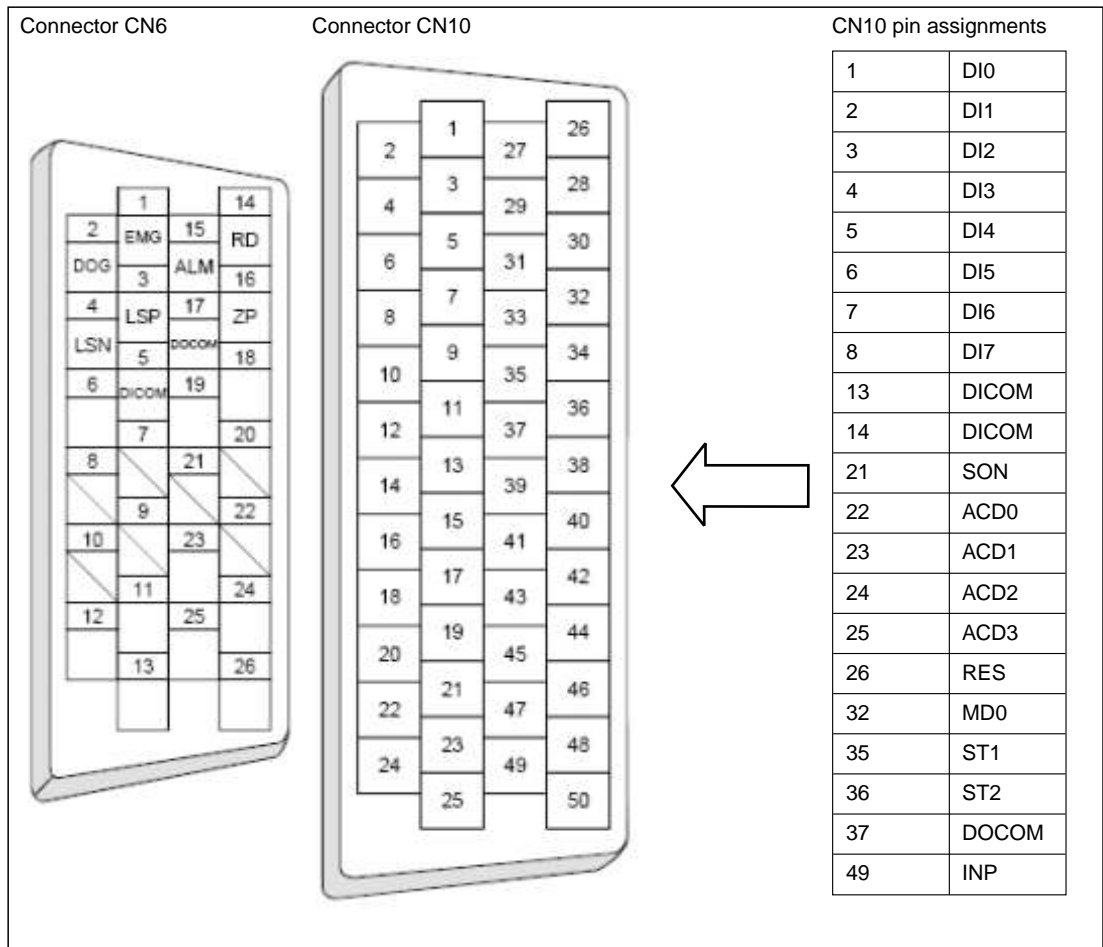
Connector CN6

1
14
2
EMG
15
RD
DOG
3
ALM
16
4
LSP
17
ZP
LSN
5
DOCOM
18
6
DICOM
19
7
20
8
21
9
22
10
23
11
24
12
25
13
26

Connector CN10

1
26
2
27
3
28
4
29
5
30
6
31
7
32
8
33
9
34
10
35
11
36
12
37
13
38
14
39
15
40
16
41
17
42
18
43
19
44
20
45
21
46
22
47
23
48
24
49
25
50

CN10 pin assignments

| | |
|---|---|
| 1 | DI0 |
| 2 | DI1 |
| 3 | DI2 |
| 4 | DI3 |
| 5 | DI4 |
| 6 | DI5 |
| 7 | DI6 |
| 8 | DI7 |
| 13 | DICOM |
| 14 | DICOM |
| 21 | SON |
| 22 | ACD0 |
| 23 | ACD1 |
| 24 | ACD2 |
| 25 | ACD3 |
| 26 | RES |
| 32 | MD0 |
| 35 | ST1 |
| 36 | ST2 |
| 37 | DOCOM |
| 49 | INP |